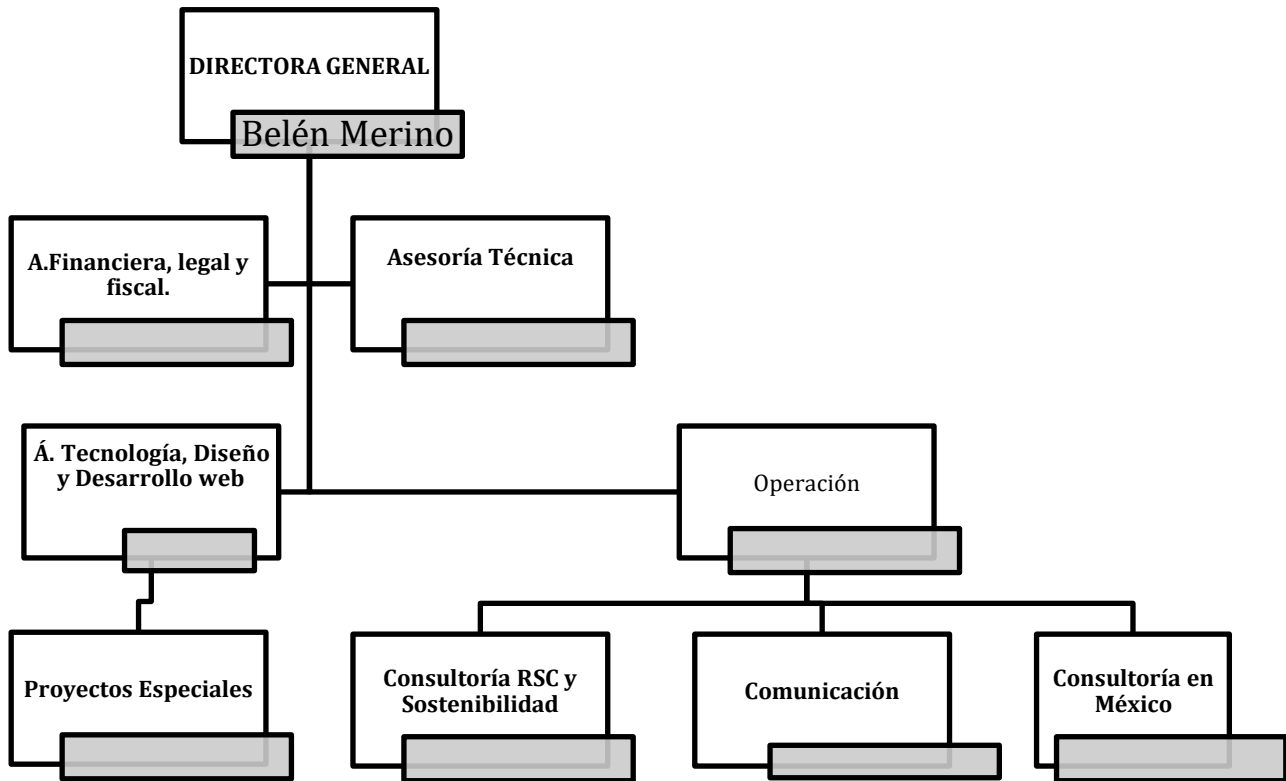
DIRECTORA GENERAL

Belén Merino

A.Financiera, legal y fiscal.

Asesoría Técnica

Á. Tecnología, Diseño y Desarrollo web

Operación

Proyectos Especiales

Consultoría RSC y Sostenibilidad

Comunicación

Consultoría en México